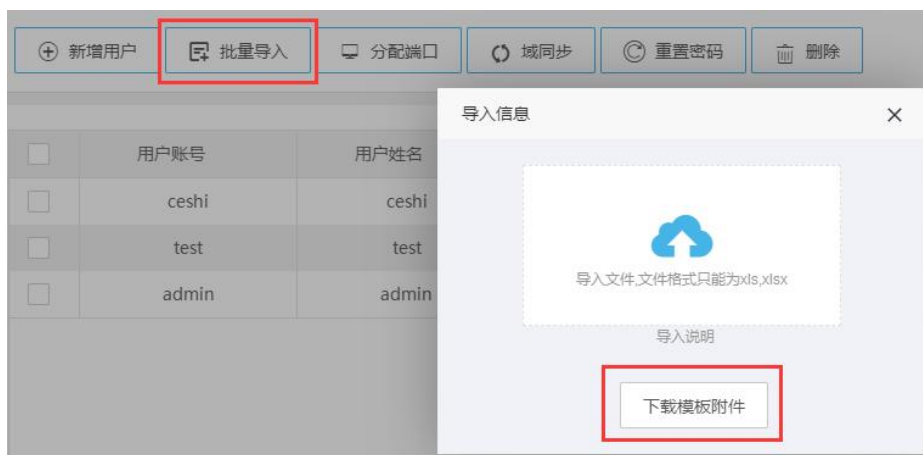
新增用户 批量导入 分配端口 域同步 重置密码 删除

| | 用户账号 | 用户姓名 |
|---|---|---|
| | ceshi | ceshi |
| | test | test |
| | admin | admin |

导入信息
×

导入文件,文件格式只能为xls,xlsx

导入说明

下载模板附件